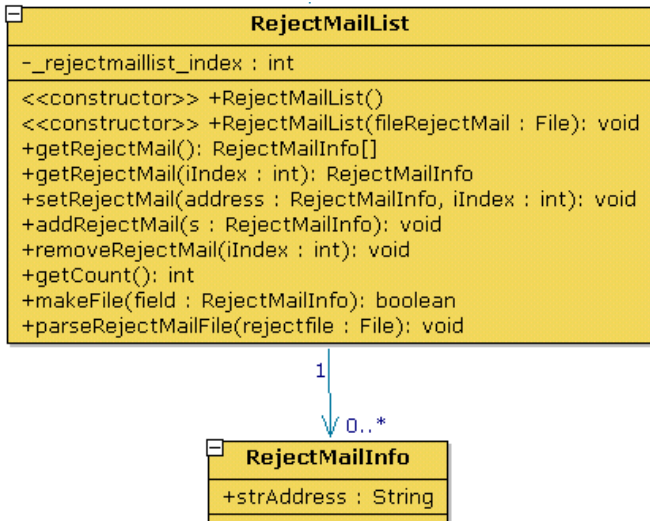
RejectMailList

-_rejectmaillist_index : int

<<constructor>> +RejectMailList()
<<constructor>> +RejectMailList(fileRejectMail : File): void
+getRejectMail(): RejectMailInfo[]
+getRejectMail(iIndex : int): RejectMailInfo
+setRejectMail(address : RejectMailInfo, iIndex : int): void
+addRejectMail(s : RejectMailInfo): void
+removeRejectMail(iIndex : int): void
+getCount(): int
+makeFile(field : RejectMailInfo): boolean
+parseRejectMailFile(rejectfile : File): void

1

0..*

RejectMailInfo

+strAddress : String